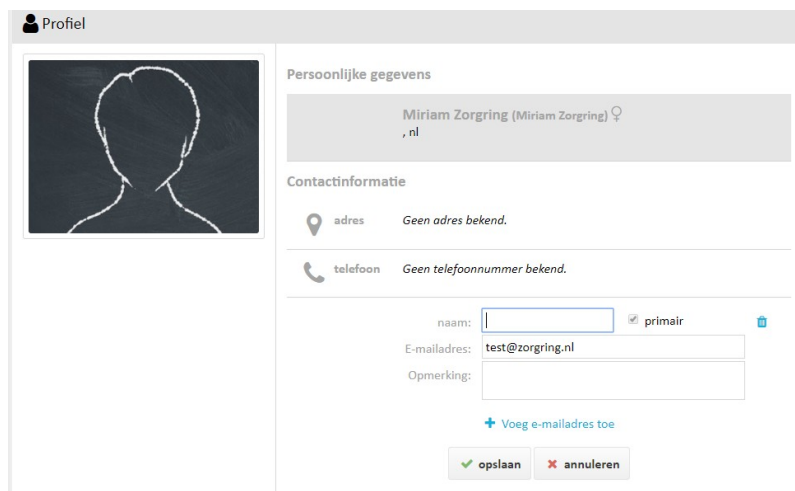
Profiel

Persoonlijke gegevens

Miriam Zorgring (Miriam Zorgring) ♀
, nl

Contactinformatie

adres Geen adres bekend.

telefoon Geen telefoonnummer bekend.

naam:
primair

E-mailadres: test@zorgring.nl

Opmerking:

+ Voeg e-mailadres toe

opslaan
annuleren